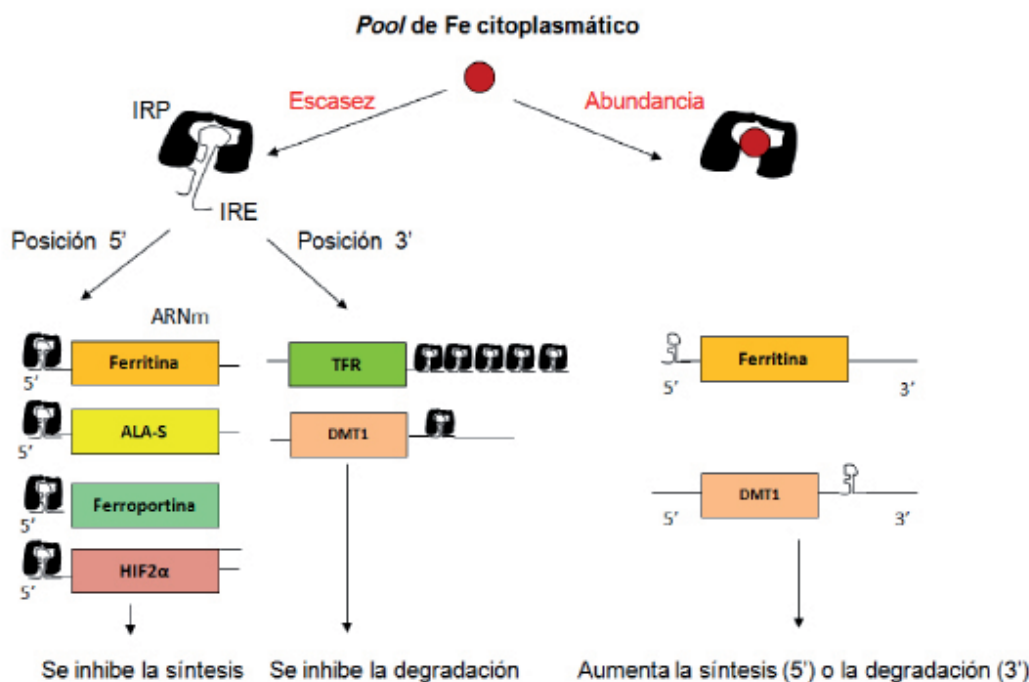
*Pool* de Fe citoplasmático

Escasez

Abundancia

IRP

IRE

Posición 5'

Posición 3'

ARNm

5'
Ferritina

5'
ALA-S

5'
Ferroportina

5'
HIF2α

TFR

DMT1

Ferritina
5' 3'

DMT1
5' 3'

Se inhibe la síntesis

Se inhibe la degradación

Aumenta la síntesis (5') o la degradación (3')